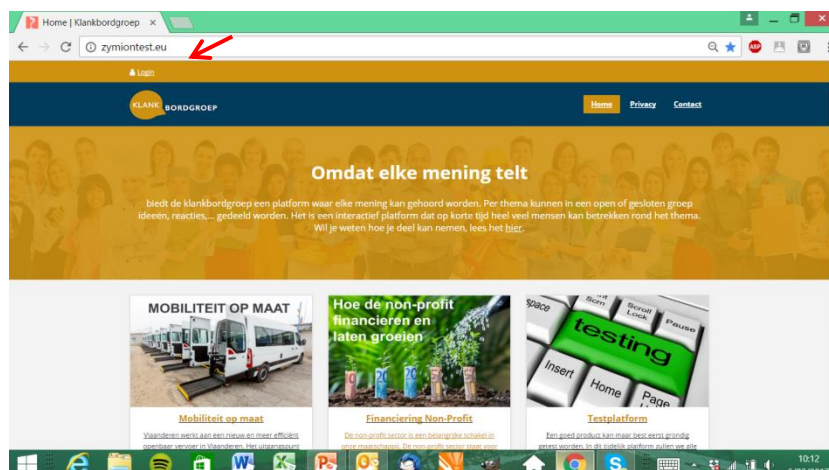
Home | Klankbordgroep ×

zymiontest.eu

Login

KLANK BORDGROEP

Home Privacy Contact

Omdat elke mening telt

biedt de klankbordgroep een platform waar elke mening kan gehoord worden. Per thema kunnen in een open of gesloten groep ideeën, reacties,... gedeeld worden. Het is een interactief platform dat op korte tijd heel veel mensen kan betrekken rond het thema. Wil je weten hoe je deel kan nemen, lees het hier.

MOBILITEIT OP MAAT

Hoe de non-profit financieren en laten groeien

Space Scroll Lock Pause testing Insert Home Page

Mobiliteit op maat

Vlaanderen werkt aan een nieuw en meer efficiënt openbaar vervoer in Vlaanderen. Het uitgangspunt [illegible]

Financiering Non-Profit

De non-profit sector is een belangrijke schakel in onze maatschappij. De non-profit sector staat voor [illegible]

Testplatform

Een goed product kan maar best eerst grondig getest worden. In dit tijdelijk platform zullen we alle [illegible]

10:12